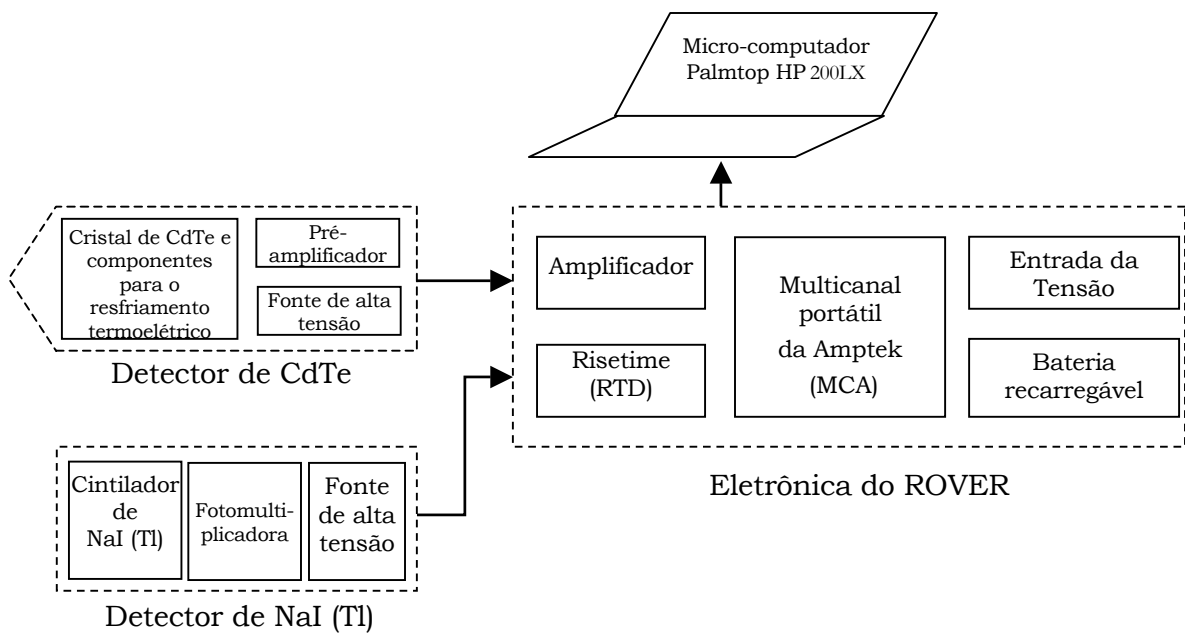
Micro-computador Palmtop HP 200LX

Cristal de CdTe e componentes para o resfriamento termoelétrico

Pré-amplificador

Fonte de alta tensão

Detector de CdTe

Amplificador

Risetime (RTD)

Multicanal portátil da Amptek (MCA)

Entrada da Tensão

Bateria recarregável

Eletrônica do ROVER

Cintilador de NaI (Tl)

Fotomultiplicadora

Fonte de alta tensão

Detector de NaI (Tl)